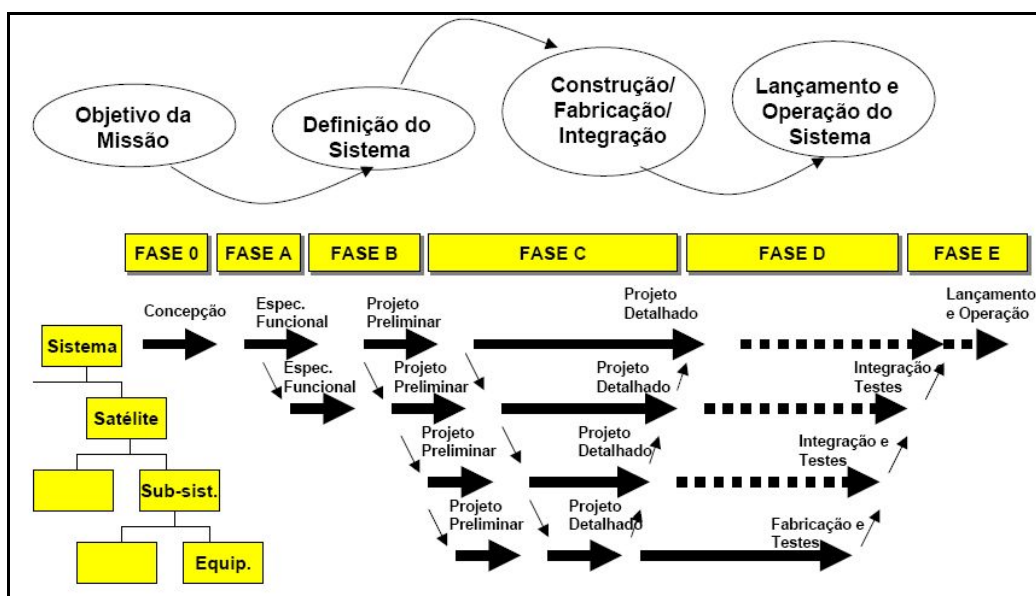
Objetivo da Missão

Definição do Sistema

Construção/ Fabricação/ Integração

Lançamento e Operação do Sistema

FASE 0

FASE A

FASE B

FASE C

FASE D

FASE E

Sistema

Satélite

Sub-sist.

Equip.

Concepção

Espec. Funcional

Projeto Preliminar

Projeto Detalhado

Lançamento e Operação

Espec. Funcional

Projeto Preliminar

Projeto Detalhado

Integração Testes

Projeto Preliminar

Projeto Detalhado

Integração e Testes

Projeto Preliminar

Projeto Detalhado

Fabricação e Testes